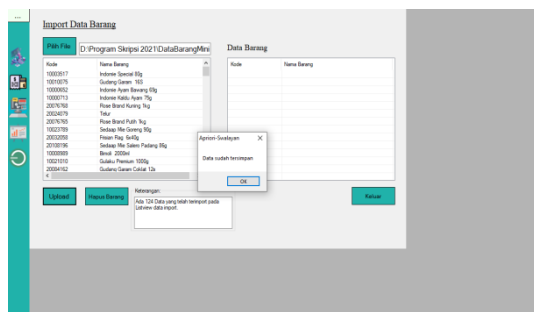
Import Data Barang

Pilih File D:\Program Skripsi 2021\DataBarangMini

| Kode | Nama Barang |
|---|---|
| 10003517 | Indomie Special 80g |
| 10010076 | Gudang Garam 16S |
| 10000652 | Indomie Ayam Bawang 69g |
| 10000713 | Indomie Kaldu Ayam 75g |
| 20076768 | Rose Brand Kuning 1kg |
| 20024079 | Telur |
| 20076765 | Rose Brand Putih 1kg |
| 10023789 | Sedaap Mie Goreng 90g |
| 20032050 | Frisian Flag 8x40g |
| 20108196 | Sedaap Mie Salero Padang 86g |
| 10008889 | Bimoli 2000ml |
| 10021010 | Gulaku Premium 1000g |
| 20084162 | Gudang Garam Coklat 12s |

Data Barang

| Kode | Nama Barang |
|---|---|

Aprizon Swalayan ×

Data sudah tersimpan

OK

Upload Hapus Barang

Keterangan:
Ada 124 Data yang telah terimport pada Listview data import.

Keluar